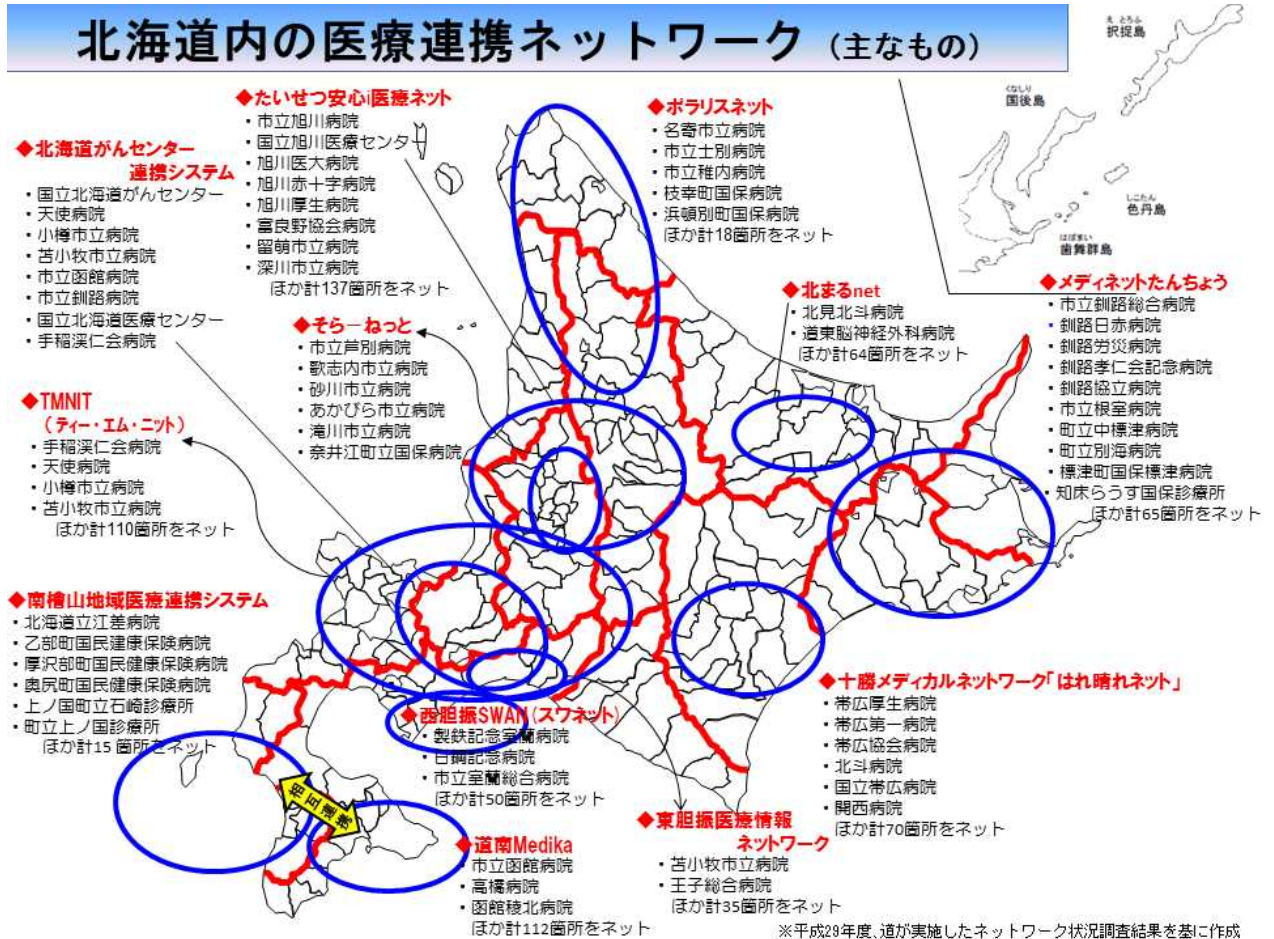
北海道内の医療連携ネットワーク（主なもの）

えとろふ
択捉島
くなしり
国後島
しこたん
色丹島
はぼまい
歯舞群島

◆たいせつ安心i医療ネット
・市立旭川病院
・国立旭川医療センター
・旭川医大病院
・旭川赤十字病院
・旭川厚生病院
・富良野協会病院
・留萌市立病院
・深川市立病院
ほか計137箇所をネット

◆ポラリスネット
・名寄市立病院
・市立士別病院
・市立稚内病院
・枝幸町国保病院
・浜頓別町国保病院
ほか計18箇所をネット

◆北海道がんセンター連携システム
・国立北海道がんセンター
・天使病院
・小樽市立病院
・苫小牧市立病院
・市立函館病院
・市立釧路病院
・国立北海道医療センター
・手稲渓仁会病院

◆北まるnet
・北見北斗病院
・道東脳神経外科病院
ほか計64箇所をネット

◆メディネットたんちょう
・市立釧路総合病院
・釧路日赤病院
・釧路労災病院
・釧路孝仁会記念病院
・釧路協立病院
・市立根室病院
・町立中標津病院
・町立別海病院
・標津町国保標津病院
・知床らうす国保診療所
ほか計65箇所をネット

◆そらーねっと
・市立芦別病院
・歌志内市立病院
・砂川市立病院
・あかびら市立病院
・滝川市立病院
・奈井江町立国保病院

◆TMNIT
（ティー・エム・ニット）
・手稲渓仁会病院
・天使病院
・小樽市立病院
・苫小牧市立病院
ほか計110箇所をネット

◆南檜山地域医療連携システム
・北海道立江差病院
・乙部町国民健康保険病院
・厚沢部町国民健康保険病院
・奥尻町国民健康保険病院
・上ノ国町立石崎診療所
・町立上ノ国診療所
ほか計15 箇所をネット

◆十勝メディカルネットワーク「はれ晴れネット」
・帯広厚生病院
・帯広第一病院
・帯広協会病院
・北斗病院
・国立帯広病院
・開西病院
ほか計70箇所をネット

◆西胆振SWAN（スワネット）
・製鉄記念室蘭病院
・日鋼記念病院
・市立室蘭総合病院
ほか計50箇所をネット

相互連携

◆道南Medika
・市立函館病院
・高橋病院
・函館稜北病院
ほか計112箇所をネット

◆東胆振医療情報ネットワーク
・苫小牧市立病院
・王子総合病院
ほか計35箇所をネット

※平成29年度、道が実施したネットワーク状況調査結果を基に作成